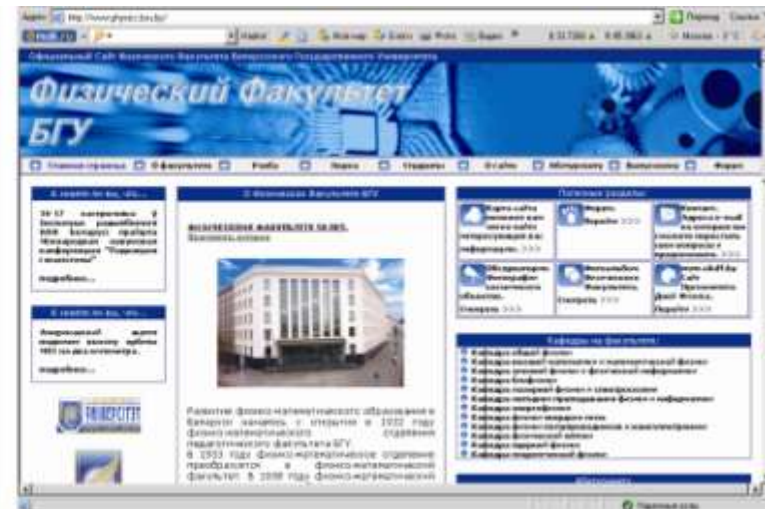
Адрес http://www.physic.bsu.by/

Физический Факультет БГУ

Главная страница | Факультет | Учеба | Наука | Студенты | Отдых | Абитуриенту | Выпускнику | Форум

А знаете ли вы, что...

подробнее...

А знаете ли вы, что...

подробнее...

О Физическом Факультете БГУ

Развитие физико-математического образования в Беларуси началось с открытия в 1932 году физико-математического отделения педагогического факультета БГУ. В 1933 году физико-математическое отделение преобразуется в физико-математический факультет. В 1938 году физико-математический

Полезные разделы

Форум.

Смотреть >>>

Кафедры на факультете

Кафедра общей физики

Кафедра ядерной физики

Кафедра биофизики

Кафедра физической оптики

Кафедра теоретической физики

Интернет зона